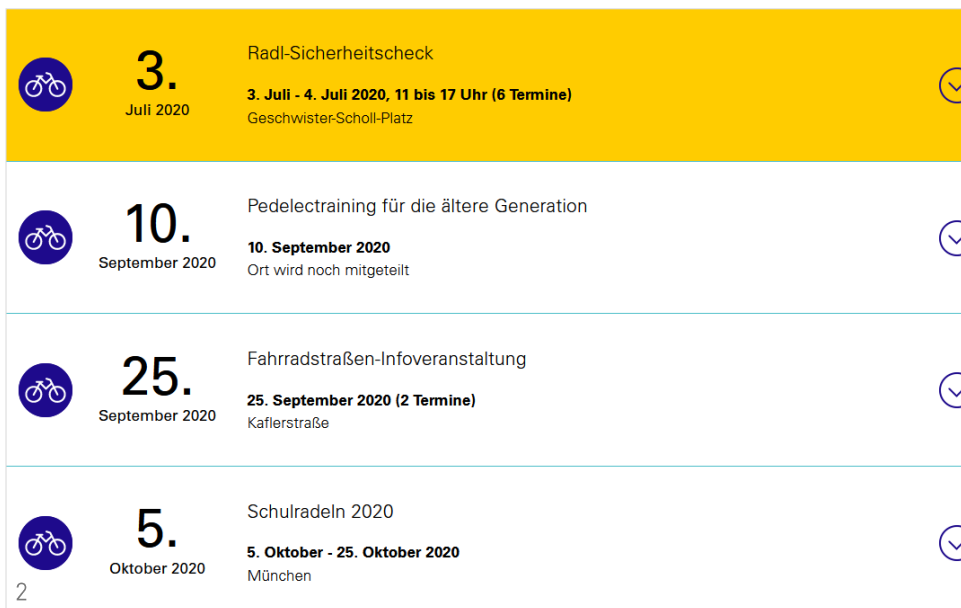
3.
Juli 2020

Radl-Sicherheitscheck

3. Juli - 4. Juli 2020, 11 bis 17 Uhr (6 Termine)
Geschwister-Scholl-Platz

10.
September 2020

Pedelectraining für die ältere Generation

10. September 2020
Ort wird noch mitgeteilt

25.
September 2020

Fahrradstraßen-Infoveranstaltung

25. September 2020 (2 Termine)
Kaflerstraße

5.
Oktober 2020

Schulradeln 2020

5. Oktober - 25. Oktober 2020
München

2